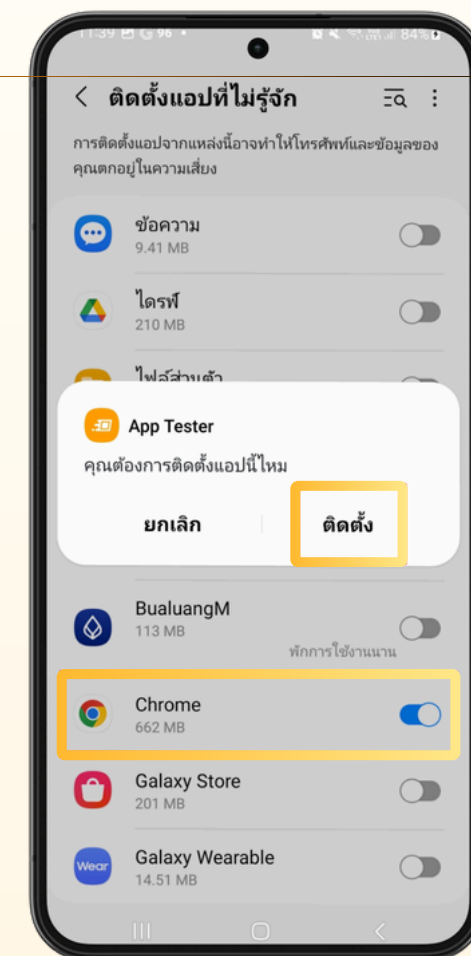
11:39 96 84%

ติดตั้งแอปที่ไม่รู้จัก

การติดตั้งแอปจากแหล่งนี้อาจทำให้โทรศัพท์และข้อมูลของคุณตกอยู่ในความเสี่ยง

ข้อความ
9.41 MB

ไดรฟ์
210 MB

ไฟล์ส่วนตัว

App Tester

คุณต้องการติดตั้งแอปนี้ไหม

ยกเลิก

ติดตั้ง

BualuangM
113 MB

พักการใช้งานนาน

Chrome
662 MB

Galaxy Store
201 MB

Wear

Galaxy Wearable
14.51 MB